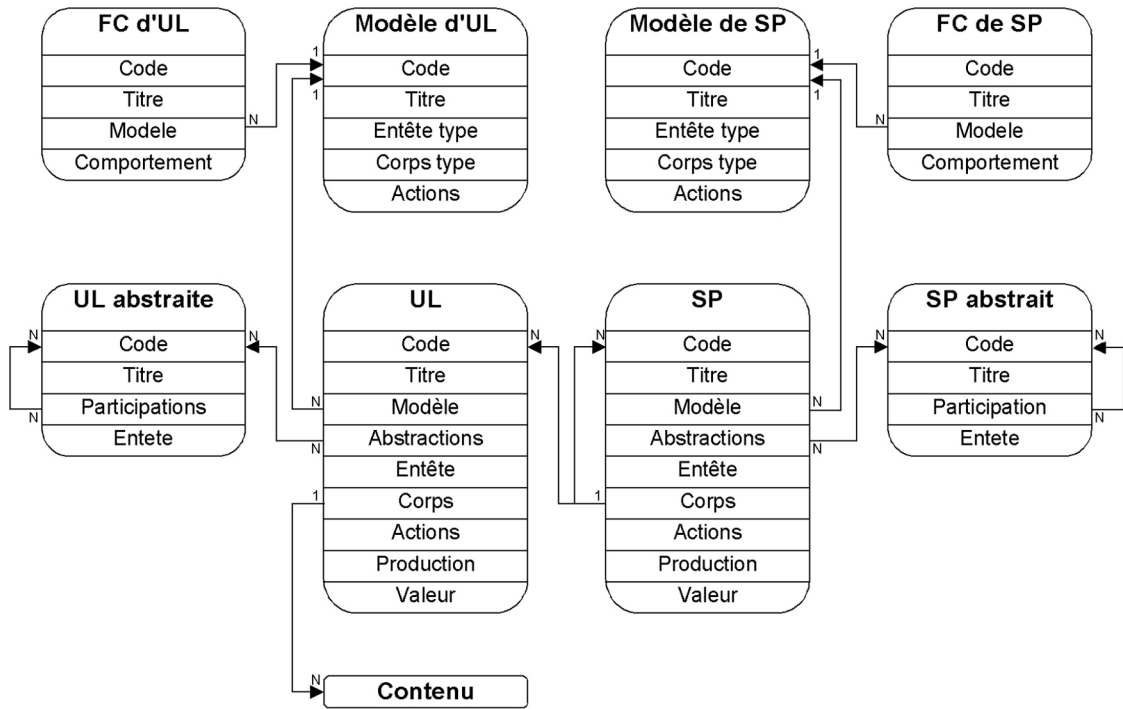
FC d'UL
Code
Titre
Modele
Comportement

N

1
1

Modèle d'UL
Code
Titre
Entête type
Corps type
Actions

Modèle de SP
Code
Titre
Entête type
Corps type
Actions

1
1

N

FC de SP
Code
Titre
Modele
Comportement

UL abstraite
N
Code
Titre
N
Participations
Entete

N

UL
Code
Titre
N
Modèle
N
Abstractions
Entête
1
Corps
Actions
Production
Valeur

N

SP
N
Code
Titre
Modèle
N
Abstractions
N
Entête
1
Corps
Actions
Production
Valeur

N

SP abstrait
Code
Titre
Participation
Entete
N
N

N
Contenu